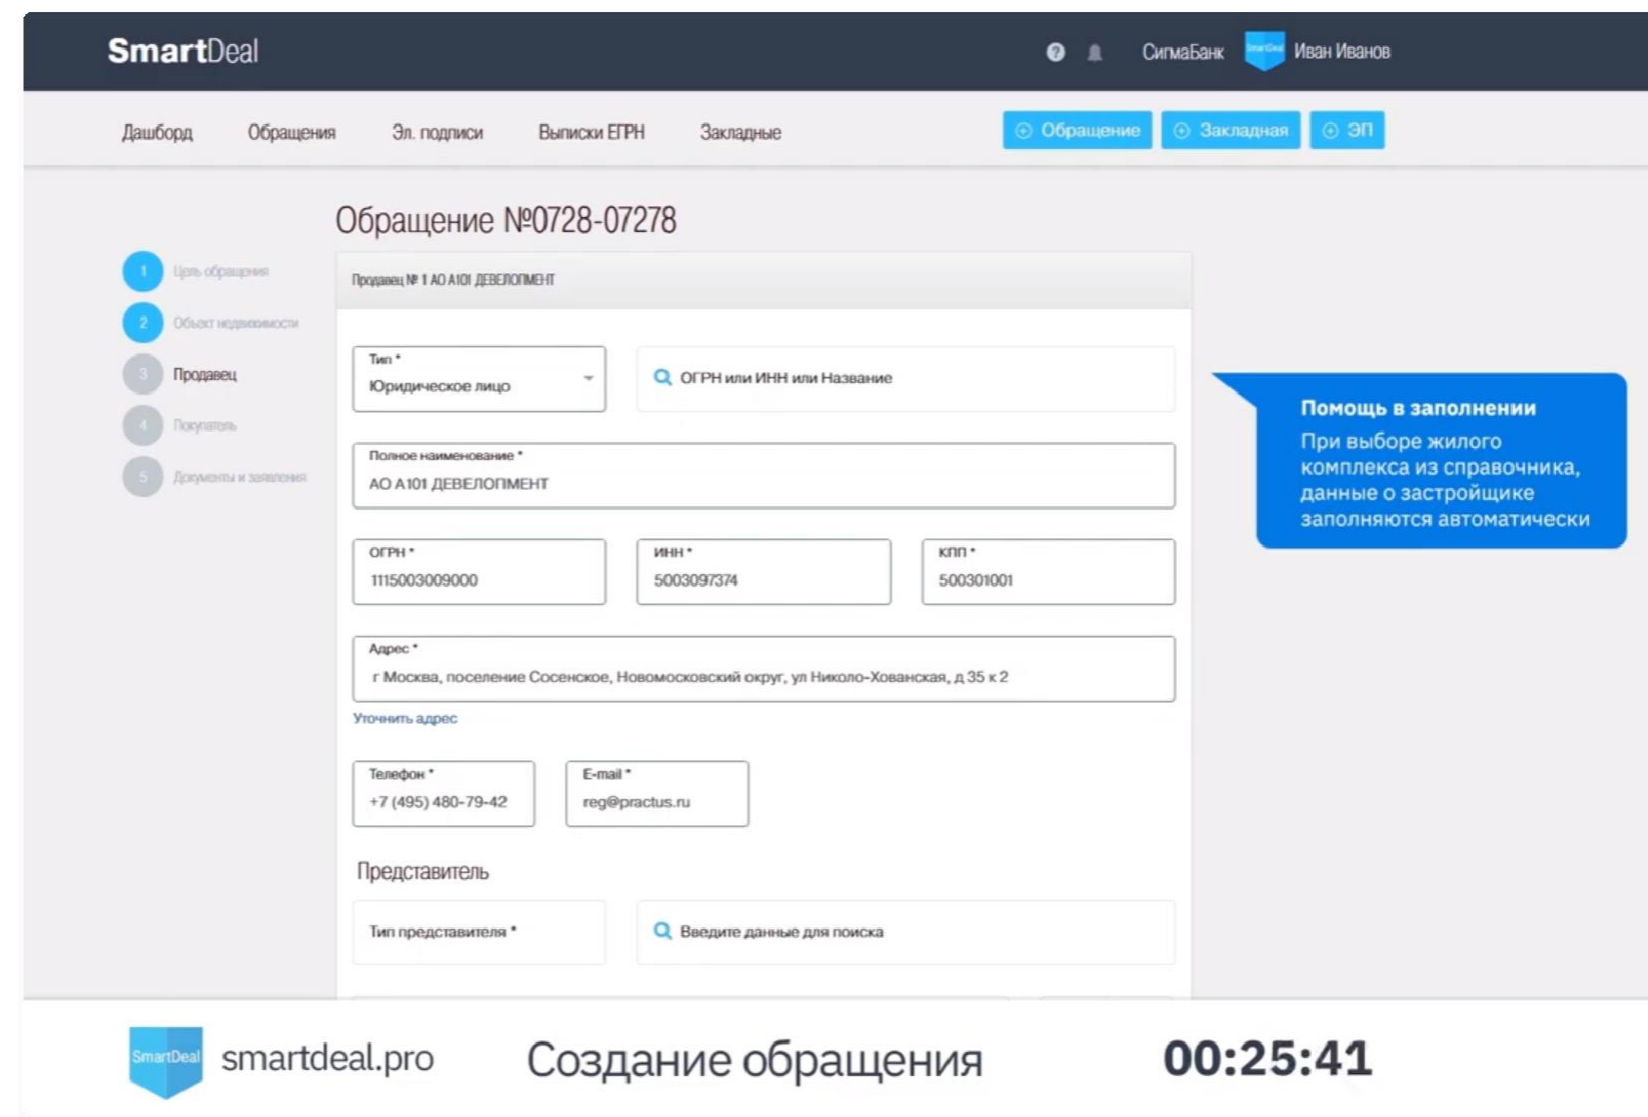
SmartDeal

СигмаБанк Иван Иванов

Дашборд Обращения Эл. подписи Выписки ЕГРН Закладные

Обращение Закладная ЭП

Обращение №0728-07278

1 Цель обращения
2 Объект недвижимости
3 Продавец
4 Покупатель
5 Документы и заявления

Продавец № 1 АО А101 ДЕВЕЛОПМЕНТ

Тип *
Юридическое лицо

ОГРН или ИНН или Название

Полное наименование *
АО А101 ДЕВЕЛОПМЕНТ

ОГРН *
1115003009000

ИНН *
5003097374

КПП *
500301001

Адрес *
г Москва, поселение Сосенское, Новомосковский округ, ул Николо-Хованская, д 35 к 2

Уточнить адрес

Телефон *
+7 (495) 480-79-42

E-mail *
reg@practus.ru

Представитель

Тип представителя *

Введите данные для поиска

Помощь в заполнении
При выборе жилого комплекса из справочника, данные о застройщике заполняются автоматически

SmartDeal smartdeal.pro

Создание обращения

00:25:41